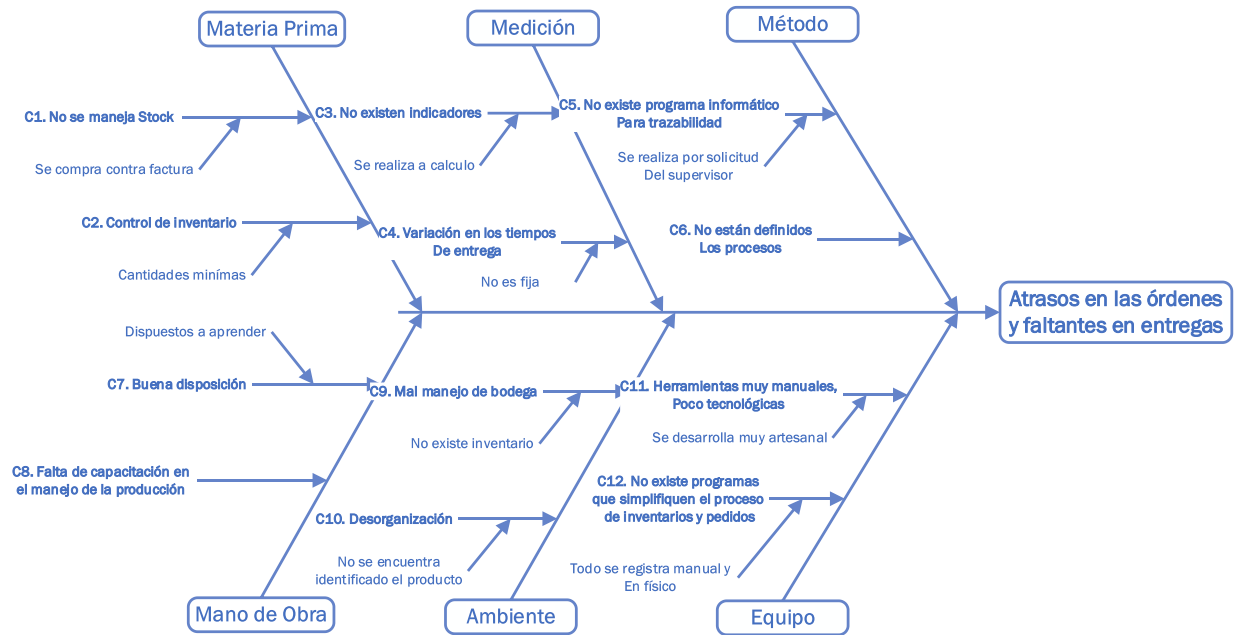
Materia Prima

Medición

Método

C1. No se maneja Stock

Se compra contra factura

C3. No existen indicadores

Se realiza a calculo

C5. No existe programa informático Para trazabilidad

Se realiza por solicitud Del supervisor

C2. Control de inventario

Cantidades minímas

C4. Variación en los tiempos De entrega

No es fija

C6. No están definidos Los procesos

Atrasos en las órdenes y faltantes en entregas

Dispuestos a aprender

C7. Buena disposición

C9. Mal manejo de bodega

No existe inventario

C11. Herramientas muy manuales, Poco tecnológicas

Se desarrolla muy artesanal

C8. Falta de capacitación en el manejo de la producción

C10. Desorganización

No se encuentra identificado el producto

C12. No existe programas que simplifiquen el proceso de inventarios y pedidos

Todo se registra manual y En físico

Mano de Obra

Ambiente

Equipo